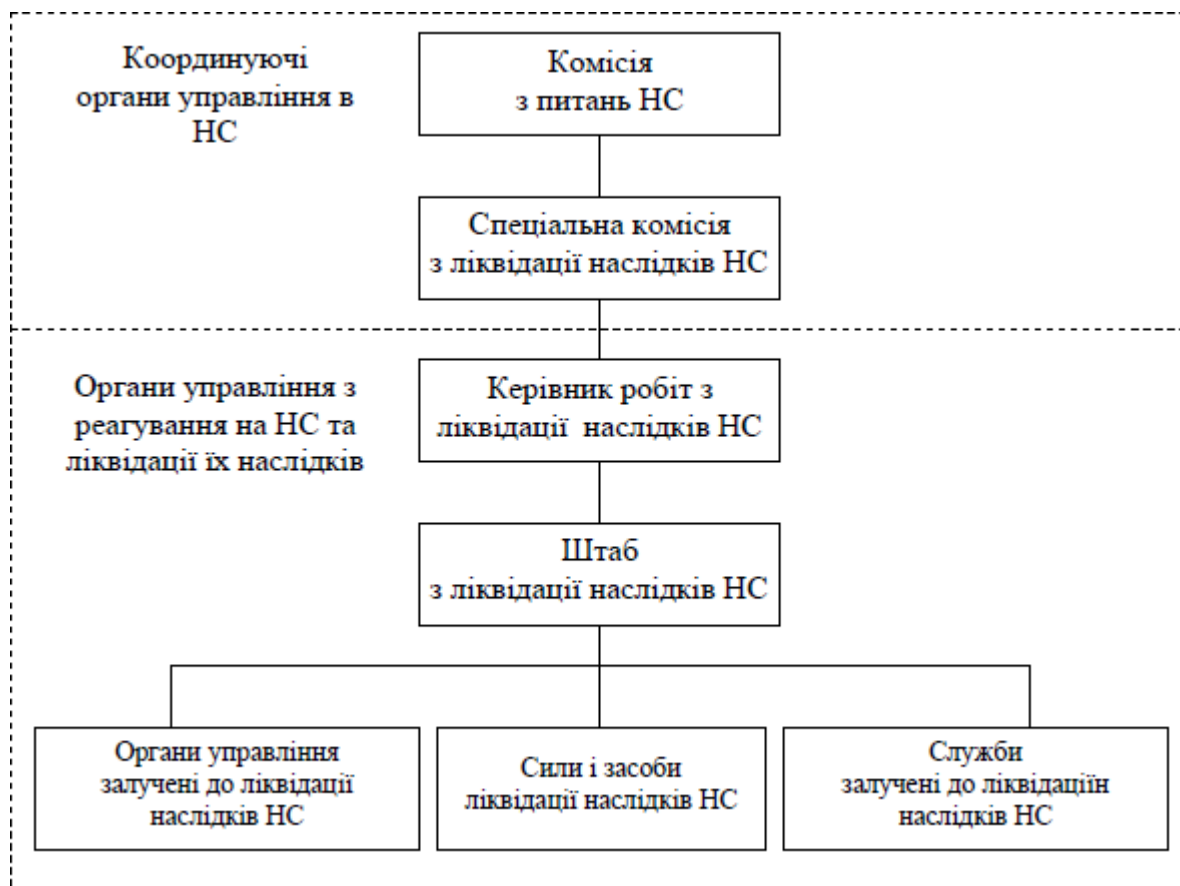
Координуючі органи управління в НС

Комісія з питань НС

Спеціальна комісія з ліквідації наслідків НС

Органи управління з реагування на НС та ліквідації їх наслідків

Керівник робіт з ліквідації наслідків НС

Штаб з ліквідації наслідків НС

Органи управління залучені до ліквідації наслідків НС

Сили і засоби ліквідації наслідків НС

Служби залучені до ліквідаціїн наслідків НС